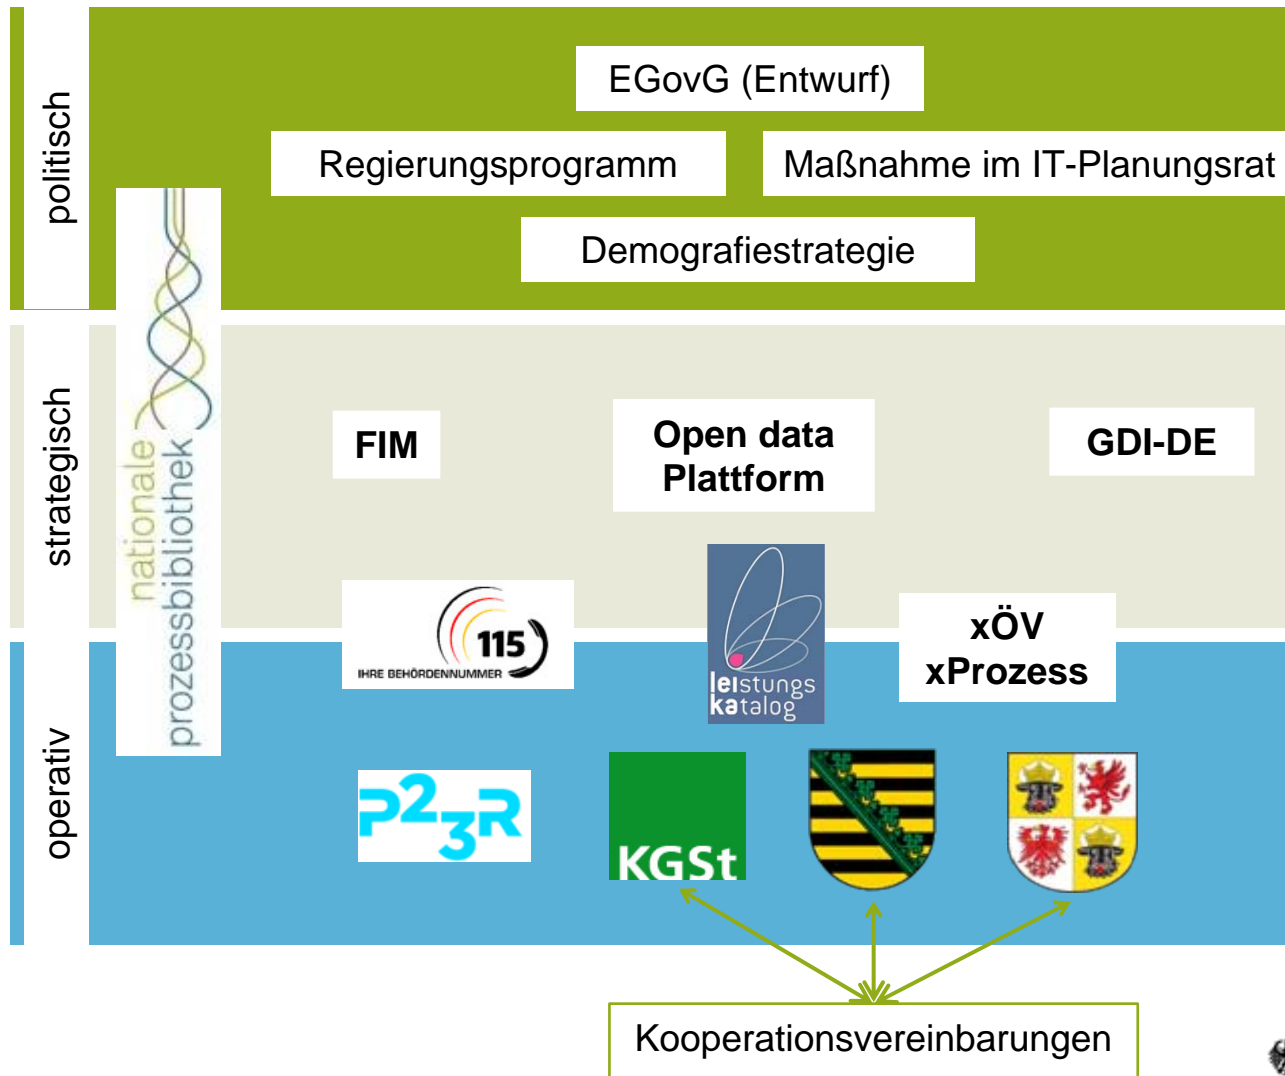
politisch

EGovG (Entwurf)

Regierungsprogramm

Maßnahme im IT-Planungsrat

Demografiestrategie

nationale prozessbibliothek

strategisch

FIM

Open data Plattform

GDI-DE

115 IHRE BEHÖRDENNUMMER

leistungs katalog

xÖV xProzess

operativ

P2$_3$R

KGSt

Kooperationsvereinbarungen